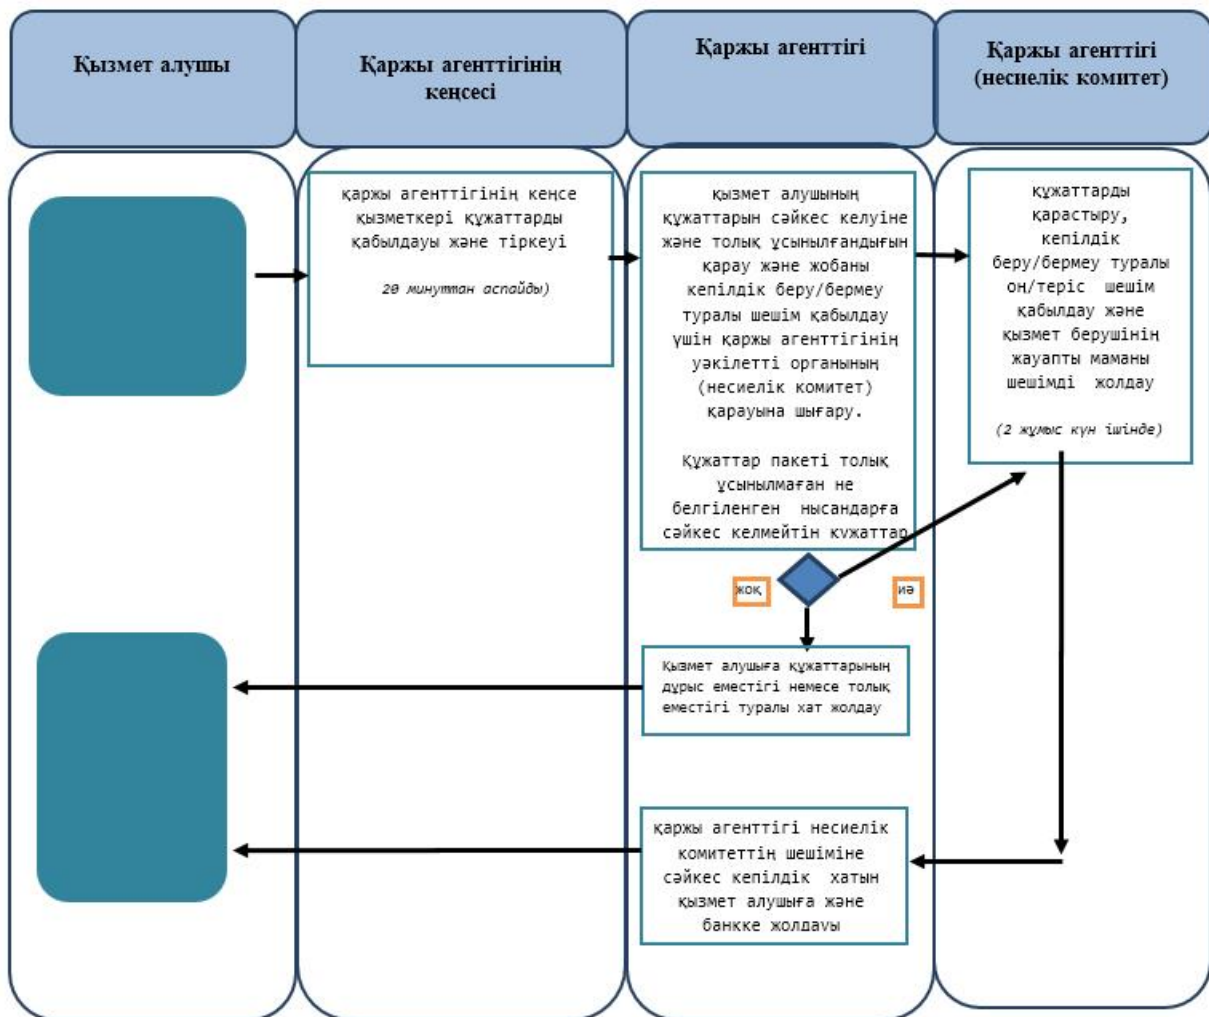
Қызмет алушы

Қаржы агенттігінің кеңсесі

Қаржы агенттігі

Қаржы агенттігі (несиелік комитет)

қаржы агенттігінің кеңсе қызметкері құжаттарды қабылдауы және тіркеуі

20 минуттан аспайды)

қызмет алушының құжаттарын сәйкес келуіне және толық ұсынылғандығын қарау және жобаны кепілдік беру/бермеу туралы шешім қабылдау үшін қаржы агенттігінің уәкілетті органының (несиелік комитет) қарауына шығару.

Құжаттар пакеті толық ұсынылмаған не белгіленген нысандарға сәйкес келмейтін кужаттар

құжаттарды қарастыру, кепілдік беру/бермеу туралы оң/теріс шешім қабылдау және қызмет берушінің жауапты маманы шешімді жолдау

(2 жұмыс күн ішінде)

жоқ

иә

Қызмет алушыға құжаттарының дұрыс еместігі немесе толық еместігі туралы хат жолдау

қаржы агенттігі несиелік комитеттің шешіміне сәйкес кепілдік хатын қызмет алушыға және банкке жолдауы